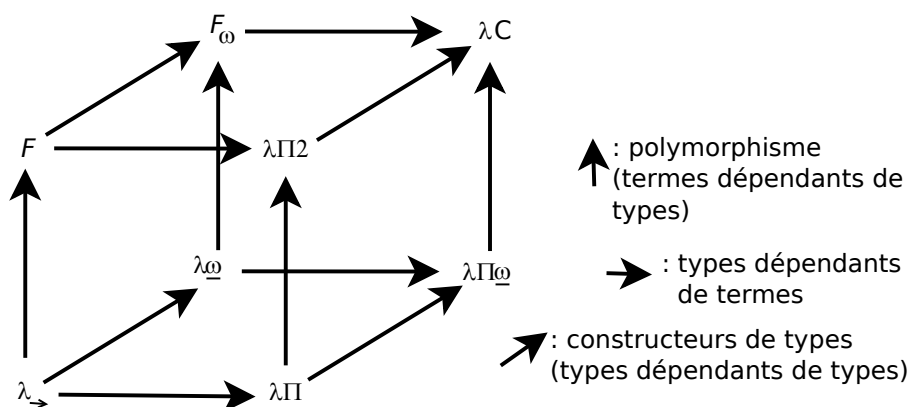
$F_\omega$

$\lambda C$

$F$

$\lambda\Pi 2$

: polymorphisme (termes dépendants de types)

$\lambda\underline{\omega}$

$\lambda\Pi\underline{\omega}$

: types dépendants de termes

: constructeurs de types (types dépendants de types)

$\lambda_{\to}$

$\lambda\Pi$